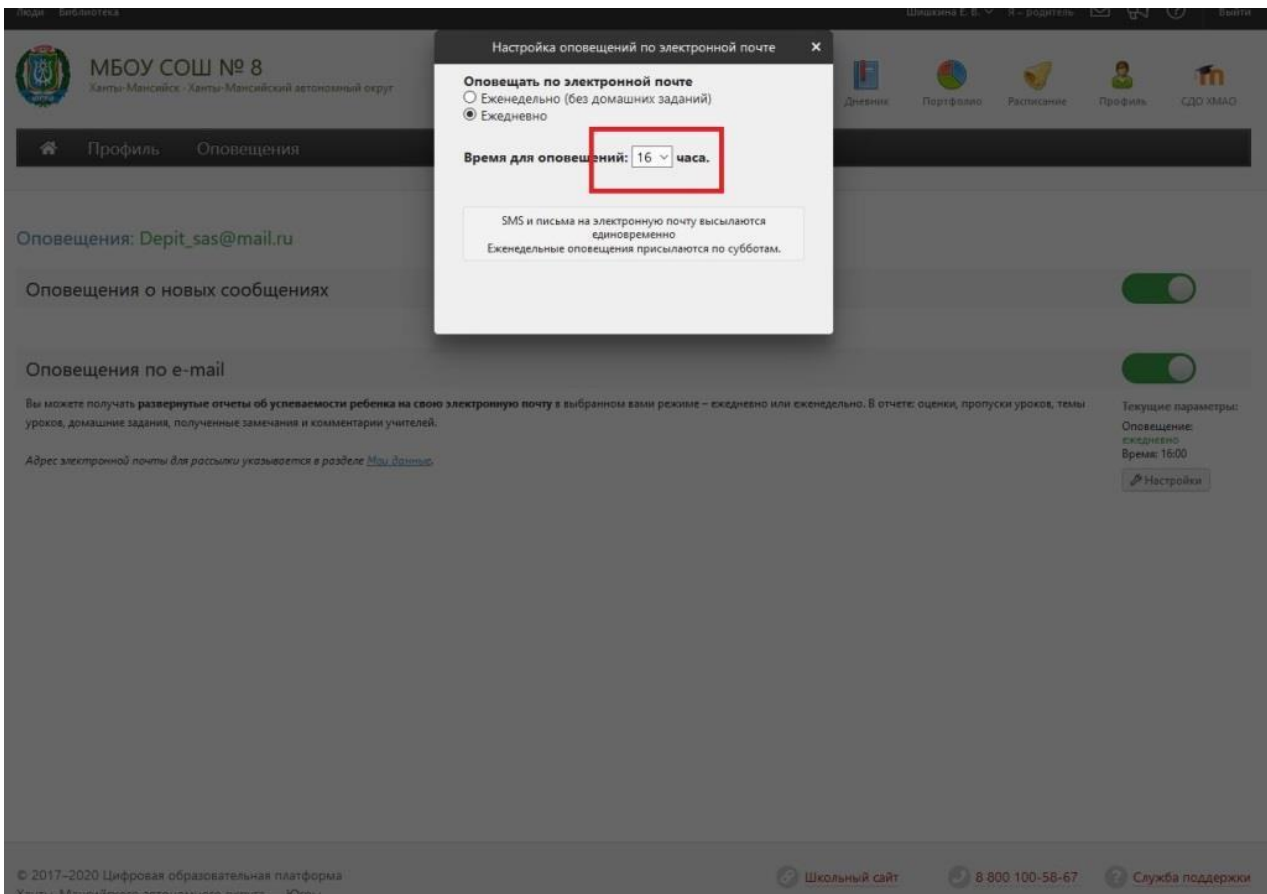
Люди Библиотека

Шишкина Е. В. Я – родитель Выйти

МБОУ СОШ № 8
Ханты-Мансийск · Ханты-Мансийский автономный округ

Дневник Портфолио Расписание Профиль СДО ХМАО

Профиль Оповещения

Настройка оповещений по электронной почте ×

Оповещать по электронной почте
○ Еженедельно (без домашних заданий)
◉ Ежедневно

Время для оповещений: 16 часа.

SMS и письма на электронную почту высылаются единовременно
Еженедельные оповещения присылаются по субботам.

Оповещения: Depit_sas@mail.ru

Оповещения о новых сообщениях

Оповещения по e-mail

Вы можете получать развернутые отчеты об успеваемости ребенка на свою электронную почту в выбранном вами режиме – ежедневно или еженедельно. В отчете: оценки, пропуски уроков, темы уроков, домашние задания, полученные замечания и комментарии учителей.

Адрес электронной почты для рассылки указывается в разделе Мои данные.

Текущие параметры:
Оповещение: ежедневно
Время: 16:00
Настройки

© 2017–2020 Цифровая образовательная платформа
Ханты-Мансийского автономного округа — Югры

Школьный сайт 8 800 100-58-67 Служба поддержки